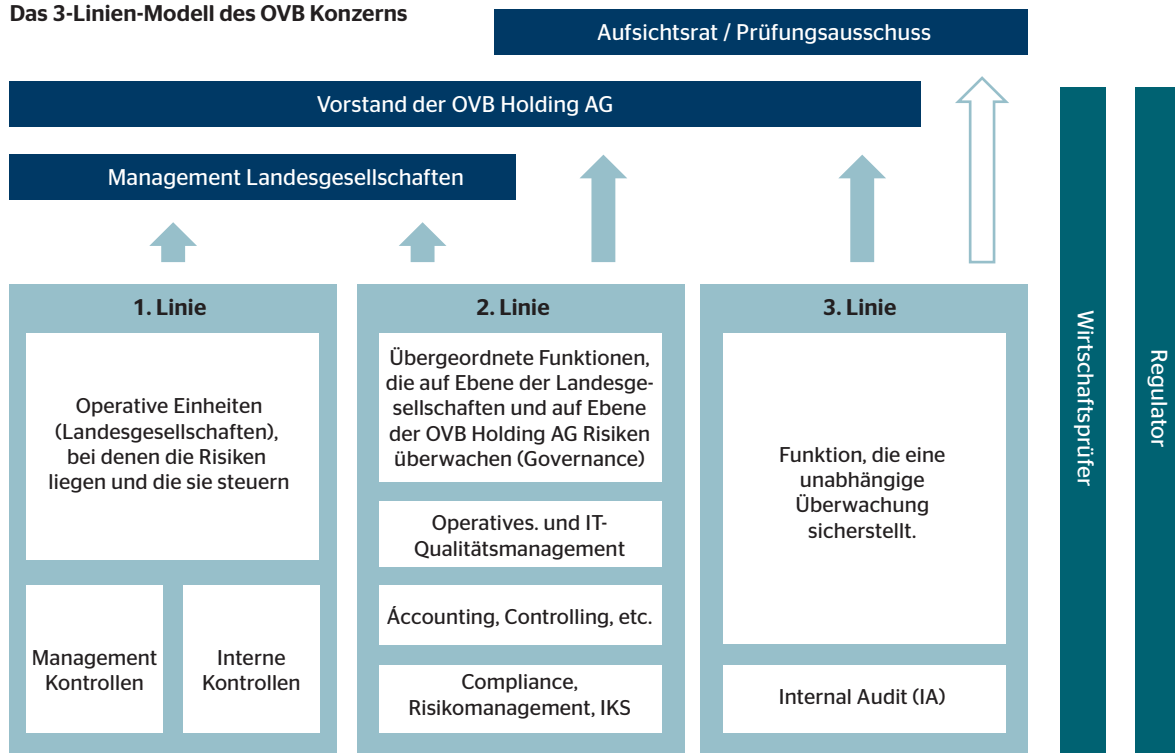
Das 3-Linien-Modell des OVB Konzerns

Aufsichtsrat / Prüfungsausschuss

Vorstand der OVB Holding AG

Management Landesgesellschaften

Wirtschaftsprüfer

Regulator

1. Linie

Operative Einheiten (Landesgesellschaften), bei denen die Risiken liegen und die sie steuern

Management Kontrollen

Interne Kontrollen

2. Linie

Übergeordnete Funktionen, die auf Ebene der Landesgesellschaften und auf Ebene der OVB Holding AG Risiken überwachen (Governance)

Operatives. und IT-Qualitätsmanagement

Áccounting, Controlling, etc.

Compliance, Risikomanagement, IKS

3. Linie

Funktion, die eine unabhängige Überwachung sicherstellt.

Internal Audit (IA)